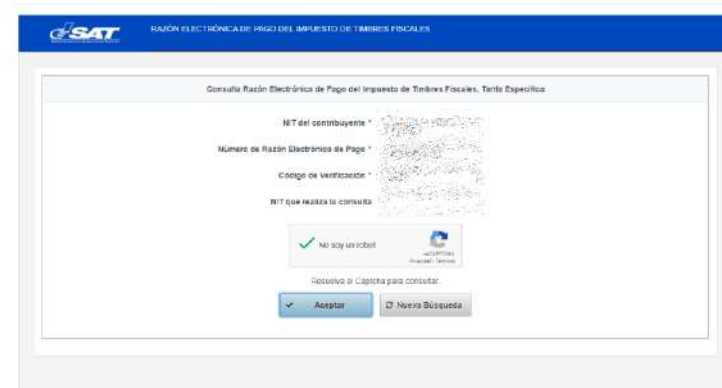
SAT

RAZÓN ELECTRÓNICA DE PAGO DEL IMPUESTO DE TIMBRES FISCALES

Consulta Razón Electrónica de Pago del Impuesto de Timbres Fiscales, Tarifa Específica

NIT del contribuyente *

Número de Razón Electrónica de Pago *

Código de Verificación *

NIT que realiza la consulta

No soy un robot

reCAPTCHA
Privacidad - Términos

Resuelva el Captcha para consultar.

Aceptar

Nueva Búsqueda